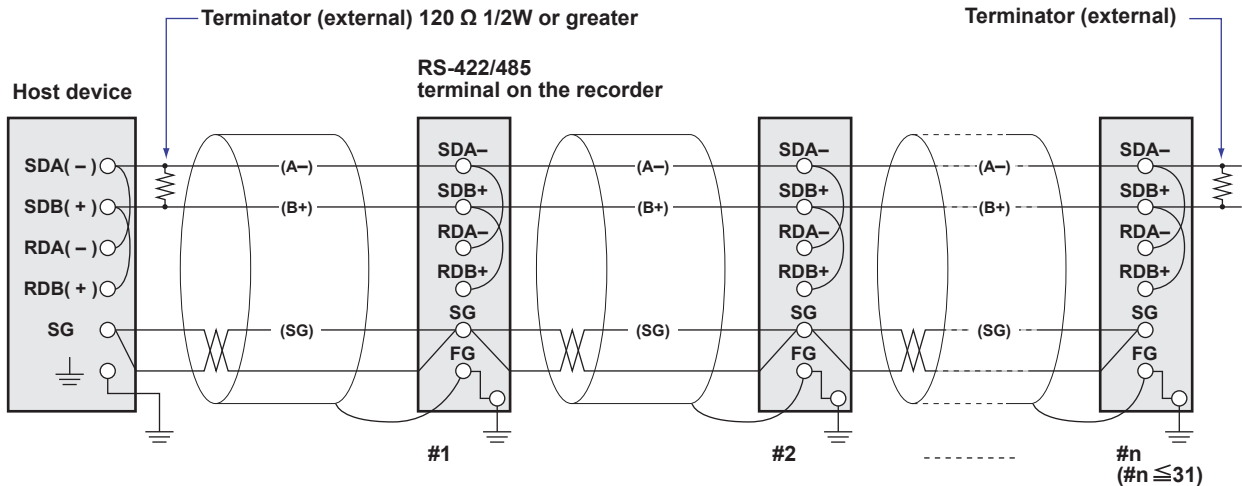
Terminator (external) 120 Ω 1/2W or greater

Terminator (external)

RS-422/485
terminal on the recorder

Host device

SDA( – )
SDB( + )
RDA( – )
RDB( + )
SG

(A–)
(B+)
(SG)

SDA–
SDB+
RDA–
RDB+
SG
FG

(A–)
(B+)
(SG)

SDA–
SDB+
RDA–
RDB+
SG
FG

(A–)
(B+)
(SG)

SDA–
SDB+
RDA–
RDB+
SG
FG

#1

#2

#n
(#n ≦31)